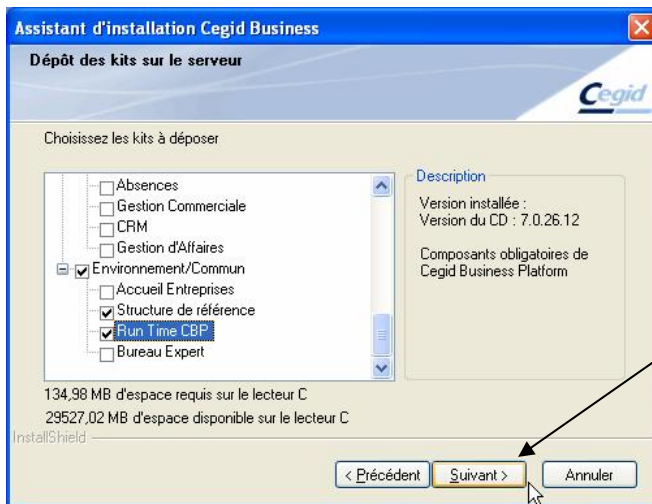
Assistant d'installation Cegid Business

Dépôt des kits sur le serveur

Cegid

Choisissez les kits à déposer

Absences
Gestion Commerciale
CRM
Gestion d'Affaires
Environnement/Commun
Accueil Entreprises
Structure de référence
Run Time CBP
Bureau Expert

Description

Version installée :
Version du CD : 7.0.26.12

Composants obligatoires de Cegid Business Platform

134,98 MB d'espace requis sur le lecteur C
29527,02 MB d'espace disponible sur le lecteur C

InstallShield

< Précédent | Suivant > | Annuler